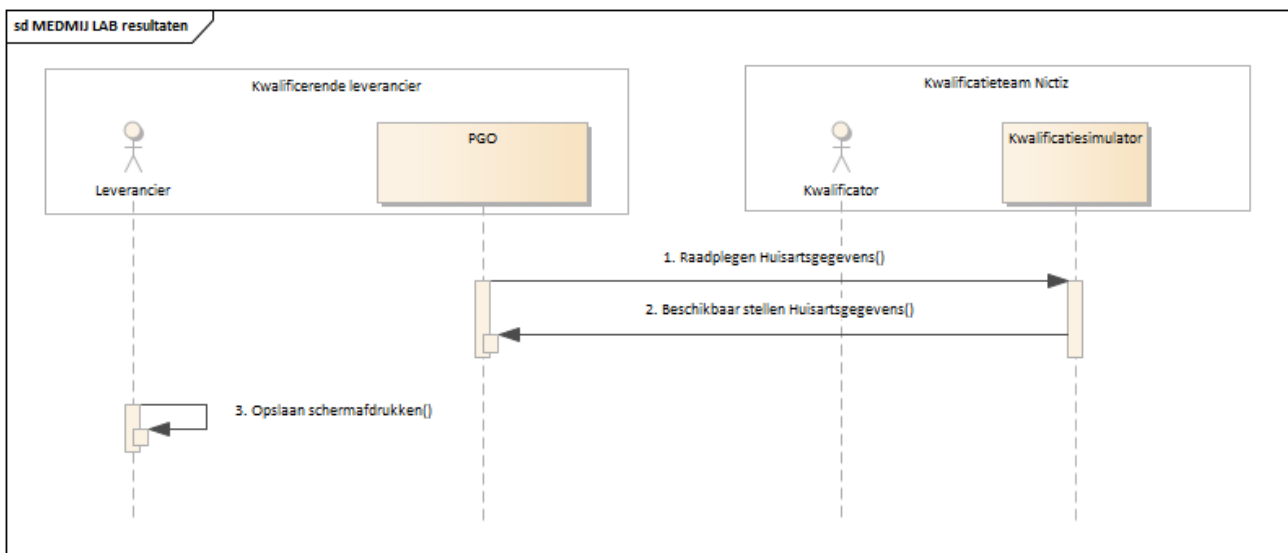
sd MEDMIJ LAB resultaten

Kwalificerende leverancier

Leverancier

PGO

Kwalificatieteam Nictiz

Kwalificator

Kwalificatiesimulator

1. Raadplegen Huisartsgegevens()

2. Beschikbaar stellen Huisartsgegevens()

3. Opslaan schermafdrukken()